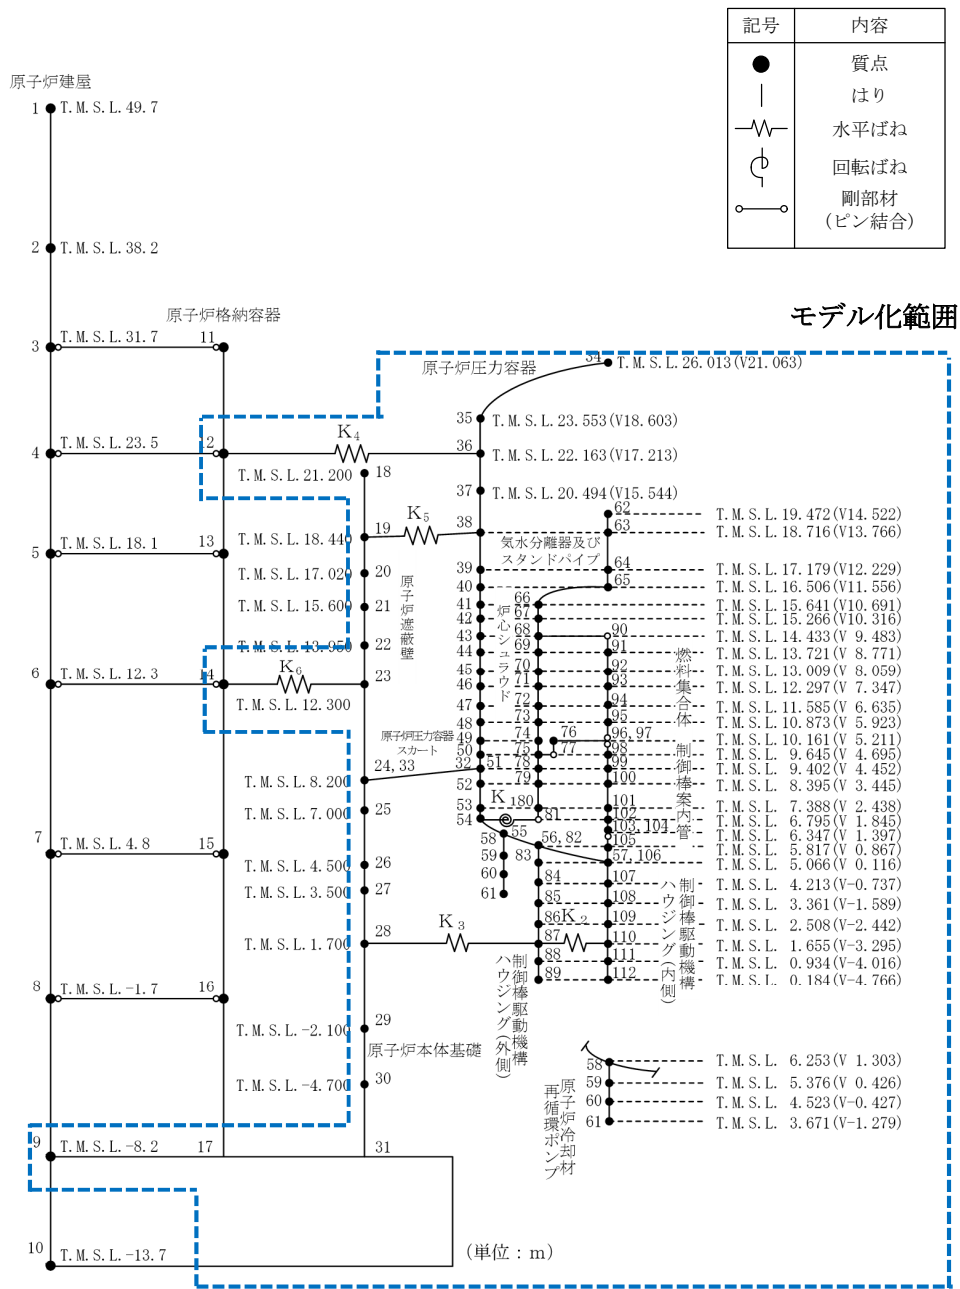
| 記号 | 内容 |
|---|---|
| ● | 質点 |
| │ | はり |
| ─W─ | 水平ばね |
| | 回転ばね |
| ○─○ | 剛部材（ピン結合） |

モデル化範囲

原子炉建屋
1 T.M.S.L. 49.7
2 T.M.S.L. 38.2
原子炉格納容器
3 T.M.S.L. 31.7 11
4 T.M.S.L. 23.5 12
5 T.M.S.L. 18.1 13
6 T.M.S.L. 12.3 14
7 T.M.S.L. 4.8 15
8 T.M.S.L. -1.7 16
9 T.M.S.L. -8.2 17
10 T.M.S.L. -13.7

原子炉圧力容器
34 T.M.S.L. 26.013 (V21.063)
35 T.M.S.L. 23.553 (V18.603)
36 T.M.S.L. 22.163 (V17.213)
37 T.M.S.L. 20.494 (V15.544)
$K_4$
T.M.S.L. 21.200 18
$K_5$
T.M.S.L. 18.440 19
T.M.S.L. 17.020 20
T.M.S.L. 15.600 21
T.M.S.L. 13.950 22
$K_6$
T.M.S.L. 12.300 23
原子炉遮蔽壁
原子炉圧力容器スカート 24, 33
T.M.S.L. 8.200
T.M.S.L. 7.000 25
T.M.S.L. 4.500 26
T.M.S.L. 3.500 27
T.M.S.L. 1.700 28
$K_3$
T.M.S.L. -2.100 29
原子炉本体基礎
T.M.S.L. -4.700 30
31

気水分離器及びスタンドパイプ
炉心シュラウド
38 39 40 41 42 43 44 45 46 47 48 49 50 32 51 52 53 54
62 63 64 65 66 67 68 69 70 71 72 73 74 75 76 77 78 79
$K_{1}$ 80 81 55 56, 82 58 59 60 61 83 84 85 86 $K_2$ 87 88 89
90 91 92 93 94 95 96, 97 98 99 100 101 102 103, 104 105 57, 106 107 108 109 110 111 112
燃料集合体
制御棒案内管
制御棒駆動機構ハウジング（内側）
制御棒駆動機構ハウジング（外側）

T.M.S.L. 19.472 (V14.522)
T.M.S.L. 18.716 (V13.766)
T.M.S.L. 17.179 (V12.229)
T.M.S.L. 16.506 (V11.556)
T.M.S.L. 15.641 (V10.691)
T.M.S.L. 15.266 (V10.316)
T.M.S.L. 14.433 (V 9.483)
T.M.S.L. 13.721 (V 8.771)
T.M.S.L. 13.009 (V 8.059)
T.M.S.L. 12.297 (V 7.347)
T.M.S.L. 11.585 (V 6.635)
T.M.S.L. 10.873 (V 5.923)
T.M.S.L. 10.161 (V 5.211)
T.M.S.L. 9.645 (V 4.695)
T.M.S.L. 9.402 (V 4.452)
T.M.S.L. 8.395 (V 3.445)
T.M.S.L. 7.388 (V 2.438)
T.M.S.L. 6.795 (V 1.845)
T.M.S.L. 6.347 (V 1.397)
T.M.S.L. 5.817 (V 0.867)
T.M.S.L. 5.066 (V 0.116)
T.M.S.L. 4.213 (V-0.737)
T.M.S.L. 3.361 (V-1.589)
T.M.S.L. 2.508 (V-2.442)
T.M.S.L. 1.655 (V-3.295)
T.M.S.L. 0.934 (V-4.016)
T.M.S.L. 0.184 (V-4.766)

原子炉再循環ポンプ冷却材
58 T.M.S.L. 6.253 (V 1.303)
59 T.M.S.L. 5.376 (V 0.426)
60 T.M.S.L. 4.523 (V-0.427)
61 T.M.S.L. 3.671 (V-1.279)

（単位：m）